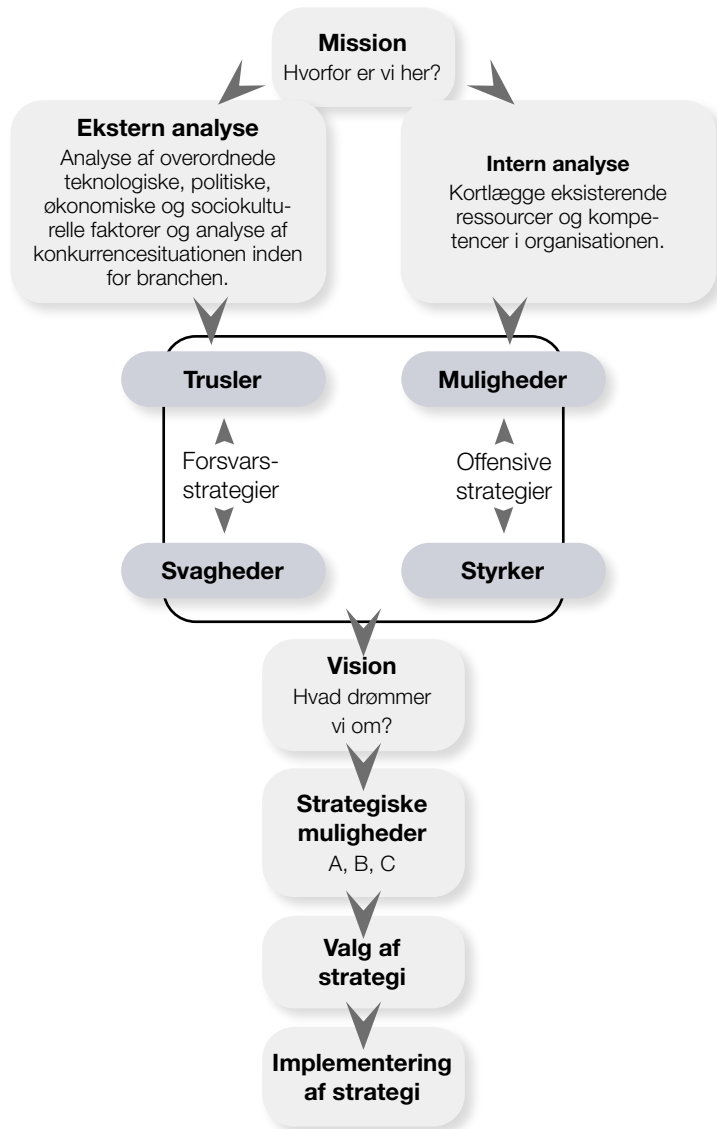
Mission
Hvorfor er vi her?

Ekstern analyse
Analyse af overordnede teknologiske, politiske, økonomiske og sociokulturelle faktorer og analyse af konkurrencesituationen inden for branchen.

Intern analyse
Kortlægge eksisterende ressourcer og kompetencer i organisationen.

Trusler

Muligheder

Forsvarsstrategier

Offensive strategier

Svagheder

Styrker

Vision
Hvad drømmer vi om?

Strategiske muligheder
A, B, C

Valg af strategi

Implementering af strategi